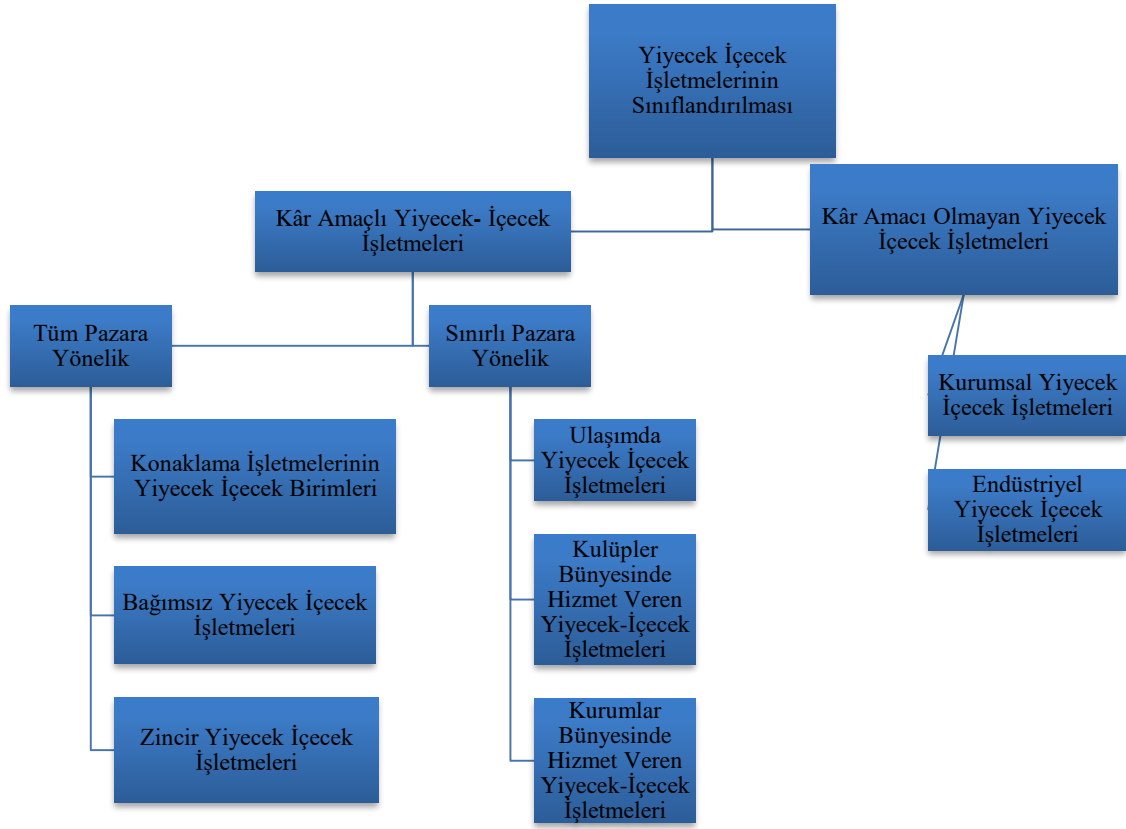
Yiyecek İçecek İşletmelerinin Sınıflandırılması

Kâr Amaçlı Yiyecek- İçecek İşletmeleri

Kâr Amacı Olmayan Yiyecek İçecek İşletmeleri

Tüm Pazara Yönelik

Sınırlı Pazara Yönelik

Kurumsal Yiyecek İçecek İşletmeleri

Endüstriyel Yiyecek İçecek İşletmeleri

Konaklama İşletmelerinin Yiyecek İçecek Birimleri

Bağımsız Yiyecek İçecek İşletmeleri

Zincir Yiyecek İçecek İşletmeleri

Ulaşımda Yiyecek İçecek İşletmeleri

Kulüpler Bünyesinde Hizmet Veren Yiyecek-İçecek İşletmeleri

Kurumlar Bünyesinde Hizmet Veren Yiyecek-İçecek İşletmeleri